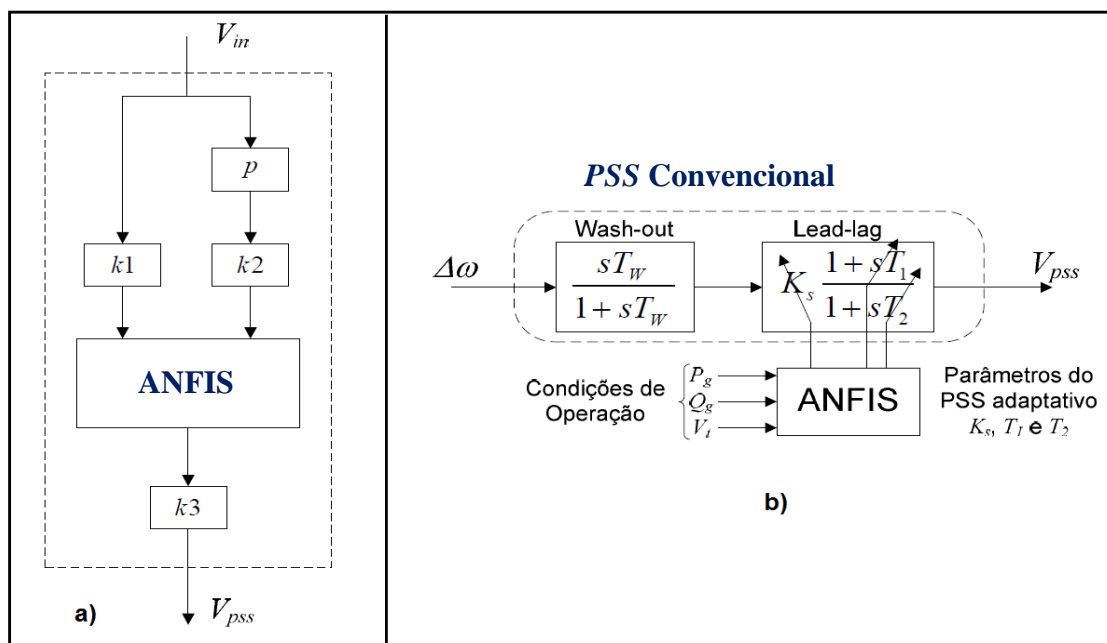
$V_{in}$

$p$

$k1$

$k2$

ANFIS

$k3$

a)

$V_{pss}$

*PSS* Convencional

Wash-out

Lead-lag

$\Delta\omega$

$\frac{sT_W}{1+sT_W}$

$K_s \frac{1+sT_1}{1+sT_2}$

$V_{pss}$

Condições de Operação

$P_g$

$Q_g$

$V_t$

ANFIS

Parâmetros do PSS adaptativo $K_s$, $T_1$ e $T_2$

b)